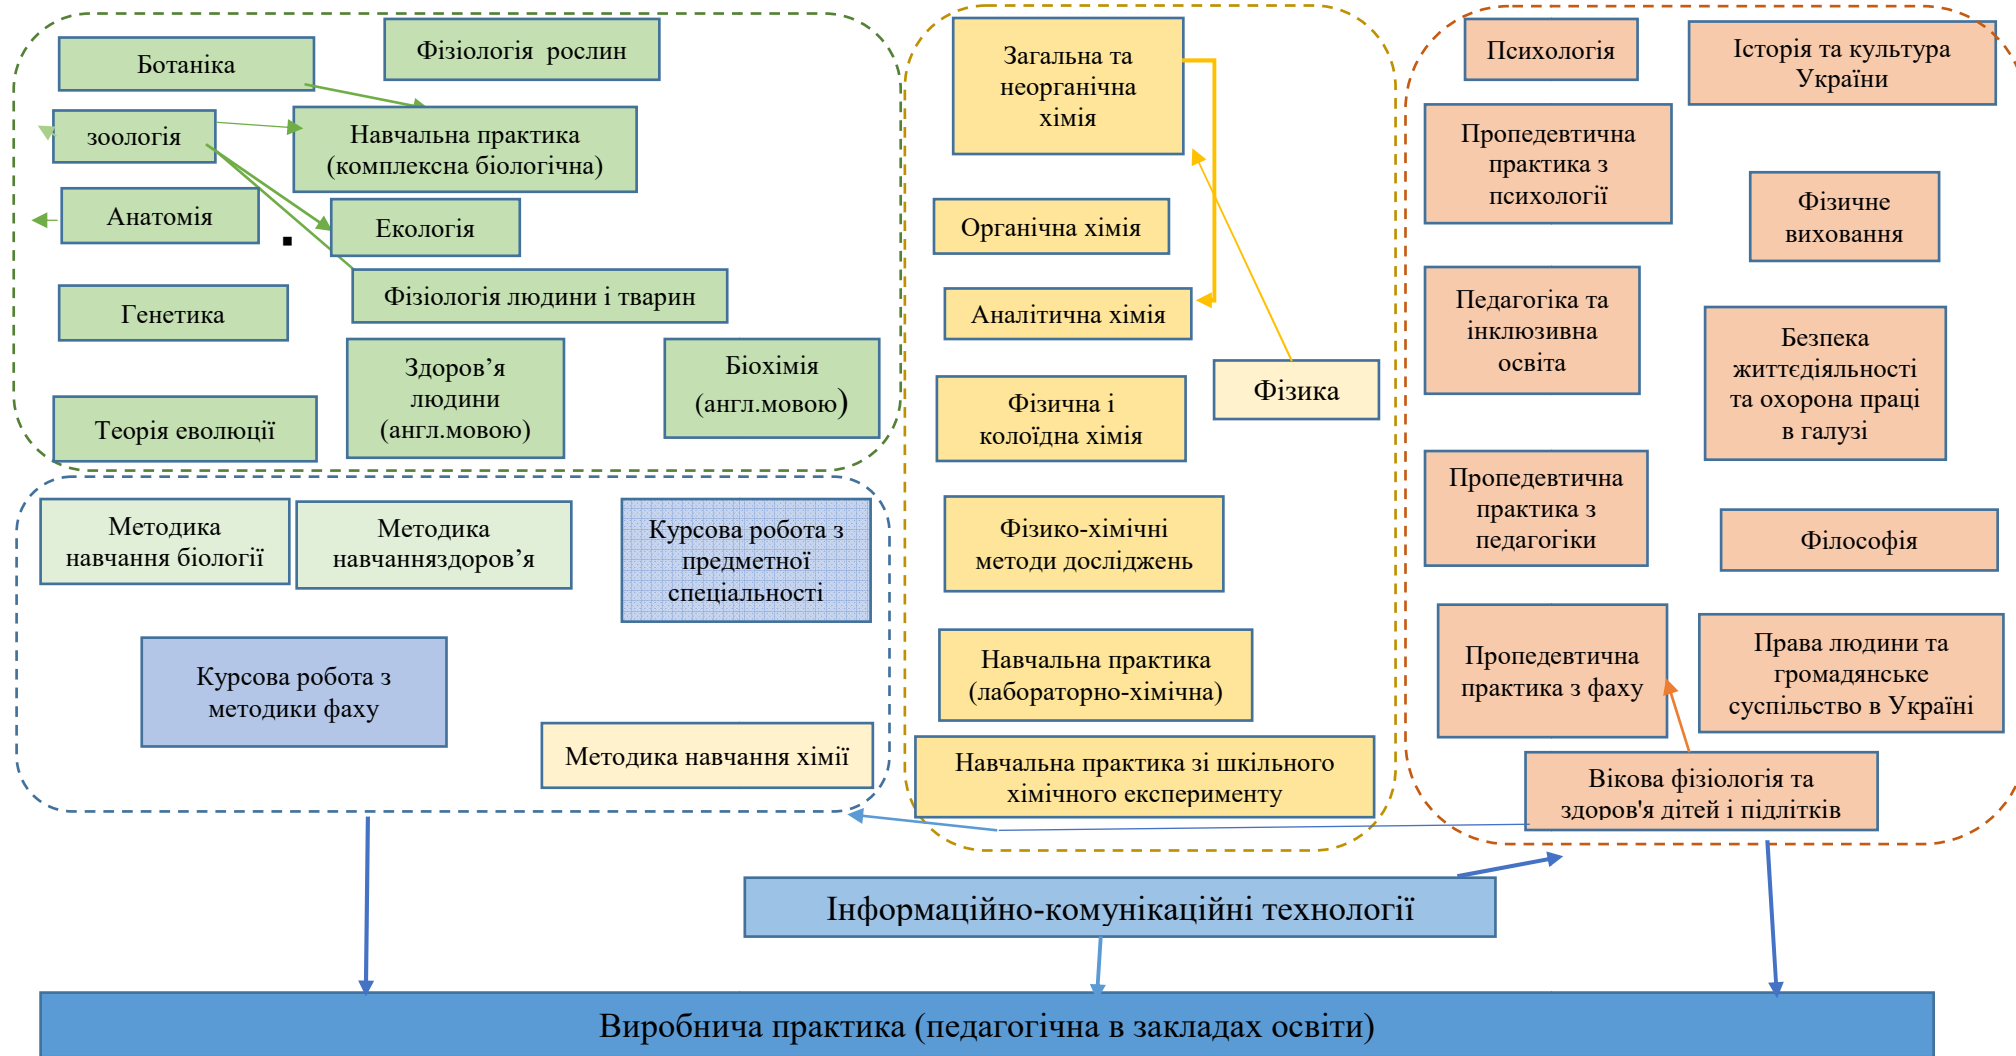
Ботаніка

Фізіологія рослин

зоология

Навчальна практика (комплексна біологічна)

Анатомія

Екологія

Фізіологія людини і тварин

Генетика

Здоров’я людини (англ.мовою)

Біохімія (англ.мовою)

Теорія еволюції

Загальна та неорганічна хімія

Органічна хімія

Аналітична хімія

Фізика

Фізична і колоїдна хімія

Фізико-хімічні методи досліджень

Навчальна практика (лабораторно-хімічна)

Навчальна практика зі шкільного хімічного експерименту

Психологія

Історія та культура України

Пропедевтична практика з психології

Фізичне виховання

Педагогіка та інклюзивна освіта

Безпека життєдіяльності та охорона праці в галузі

Пропедевтична практика з педагогіки

Філософія

Пропедевтична практика з фаху

Права людини та громадянське суспільство в Україні

Вікова фізіологія та здоров'я дітей і підлітків

Методика навчання біології

Методика навчанняздоров’я

Курсова робота з предметної спеціальності

Курсова робота з методики фаху

Методика навчання хімії

Інформаційно-комунікаційні технології

Виробнича практика (педагогічна в закладах освіти)